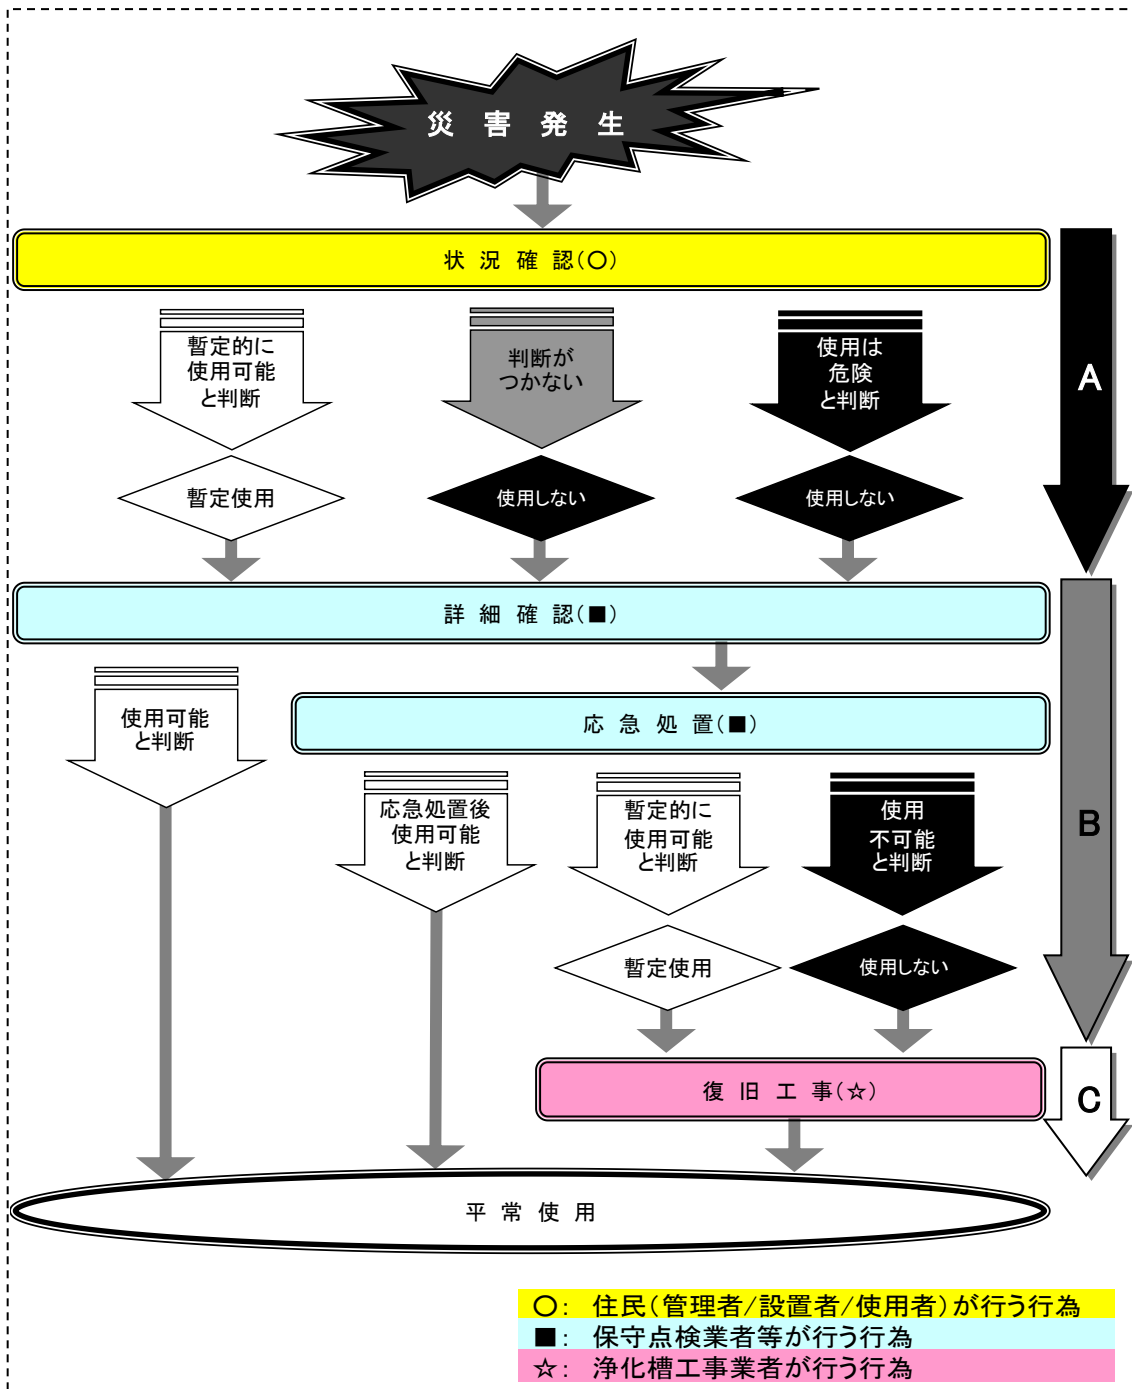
災 害 発 生

状 況 確 認(○)

A

暫定的に使用可能と判断

判断がつかない

使用は危険と判断

暫定使用

使用しない

使用しない

詳 細 確 認(■)

B

使用可能と判断

応 急 処 置(■)

応急処置後使用可能と判断

暫定的に使用可能と判断

使用不可能と判断

暫定使用

使用しない

C

復 旧 工 事(☆)

平 常 使 用

○: 住民(管理者/設置者/使用者)が行う行為
■: 保守点検業者等が行う行為
☆: 浄化槽工事業者が行う行為